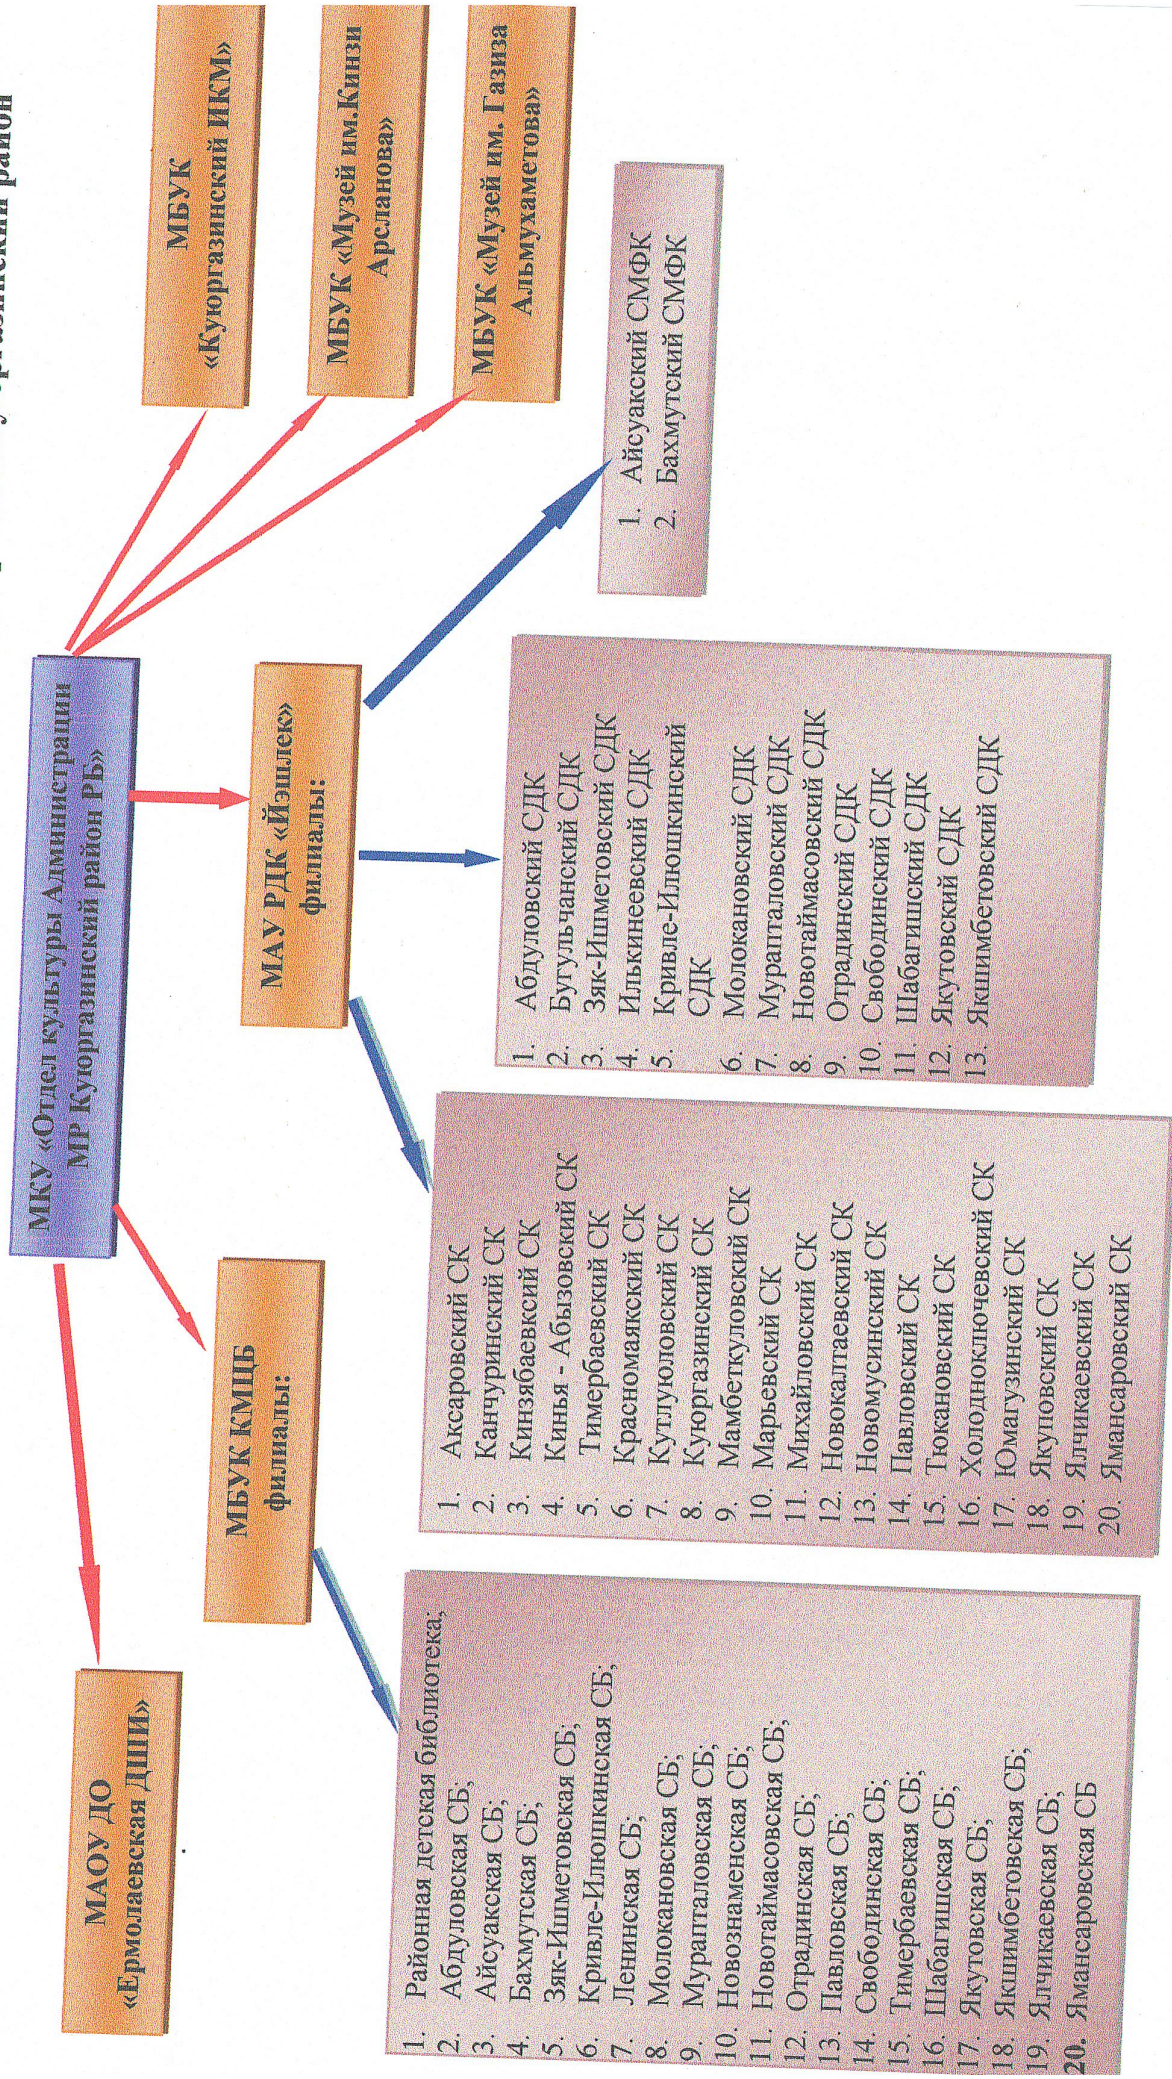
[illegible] Куюргазинский район

МКУ «Отдел культуры Администрации МР Куюргазинский район РБ»

МБУК «Куюргазинский ИКМ»

МБУК «Музей им.Кинзи Арсланова»

МБУК «Музей им. Газиза Альмухаметова»

1. Айсуакский СМФК
2. Бахмутский СМФК

МАУ РДК «Йэшлек» филиалы:

1. Абдуловский СДК
2. Бугульчанский СДК
3. Зяк-Ишметовский СДК
4. Илькинеевский СДК
5. Кривле-Илюшкинский СДК
6. Молокановский СДК
7. Муратталовский СДК
8. Новотаймасовский СДК
9. Отрадинский СДК
10. Свободинский СДК
11. Шабагишский СДК
12. Якутовский СДК
13. Якшимбетовский СДК

1. Аксаровский СК
2. Канчуринский СК
3. Кинзябаевский СК
4. Кинья - Абызовский СК
5. Тимербаевский СК
6. Красномаякский СК
7. Кутлуловский СК
8. Куюргазинский СК
9. Мамбеткуловский СК
10. Марьевский СК
11. Михайловский СК
12. Новокалтаевский СК
13. Новомусинский СК
14. Павловский СК
15. Тюкановский СК
16. Холодноключевский СК
17. Юмагузинский СК
18. Якуповский СК
19. Ялчикаевский СК
20. Ямансаровский СК

МБУК КМЦБ филиалы:

1. Районная детская библиотека,
2. Абдуловская СБ;
3. Айсуакская СБ;
4. Бахмутская СБ;
5. Зяк-Ишметовская СБ;
6. Кривле-Илюшкинская СБ;
7. Ленинская СБ;
8. Молокановская СБ;
9. Мурапталовская СБ;
10. Новознаменская СБ;
11. Новотаймасовская СБ;
12. Отрадинская СБ;
13. Павловская СБ;
14. Свободинская СБ;
15. Тимербаевская СБ;
16. Шабагишская СБ;
17. Якутовская СБ;
18. Якшимбетовская СБ;
19. Ялчикаевская СБ;
20. Ямансаровская СБ

МАОУ ДО «Ермолаевская ДШИ»